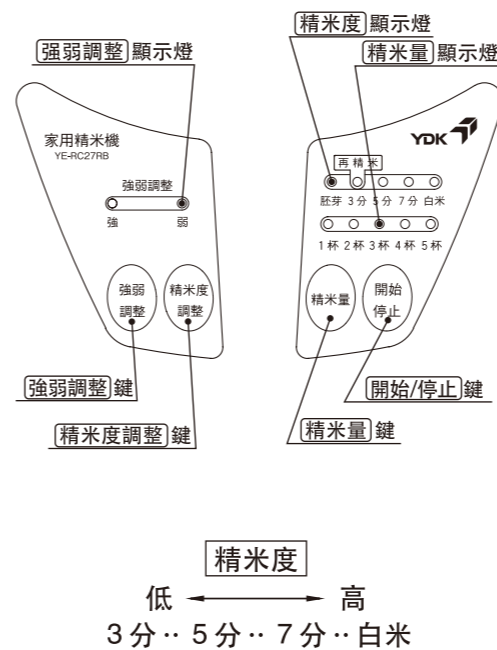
強弱調整 顯示燈

家用精米機
YE-RC27RB

強弱調整
強　弱

強弱
調整

精米度
調整

強弱調整 鍵

精米度調整 鍵

精米度 顯示燈

精米量 顯示燈

YDK

再精米

胚芽　3分　5分　7分　白米

1杯　2杯　3杯　4杯　5杯

精米量

開始
停止

開始/停止 鍵

精米量 鍵

精米度

低　高

3分‥5分‥7分‥白米